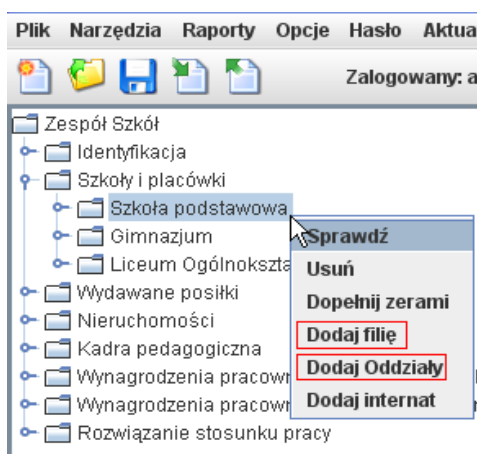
Plik Narzędzia Raporty Opcje Hasło Aktua

Zalogowany: a

Zespół Szkół
Identyfikacja
Szkoły i placówki
Szkoła podstawowa
Gimnazjum
Liceum Ogólnoksztа
Wydawane posiłki
Nieruchomości
Kadra pedagogiczna
Wynagrodzenia pracown
Wynagrodzenia pracown
Rozwiązanie stosunku pracy

Sprawdź
Usuń
Dopełnij zerami
Dodaj filię
Dodaj Oddziały
Dodaj internat